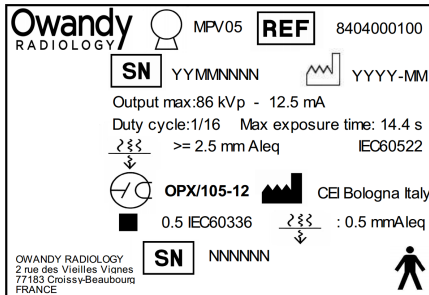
Owandy RADIOLOGY MPV05 REF 8404000100

SN YYMMNNNN YYYY-MM

Output max:86 kVp - 12.5 mA

Duty cycle:1/16 Max exposure time: 14.4 s

>= 2.5 mm Aleq IEC60522

OPX/105-12 CEI Bologna Italy

0.5 IEC60336 : 0.5 mmAleq

OWANDY RADIOLOGY
2 rue des Vieilles Vignes
77183 Croissy-Beaubourg
FRANCE

SN NNNNNN